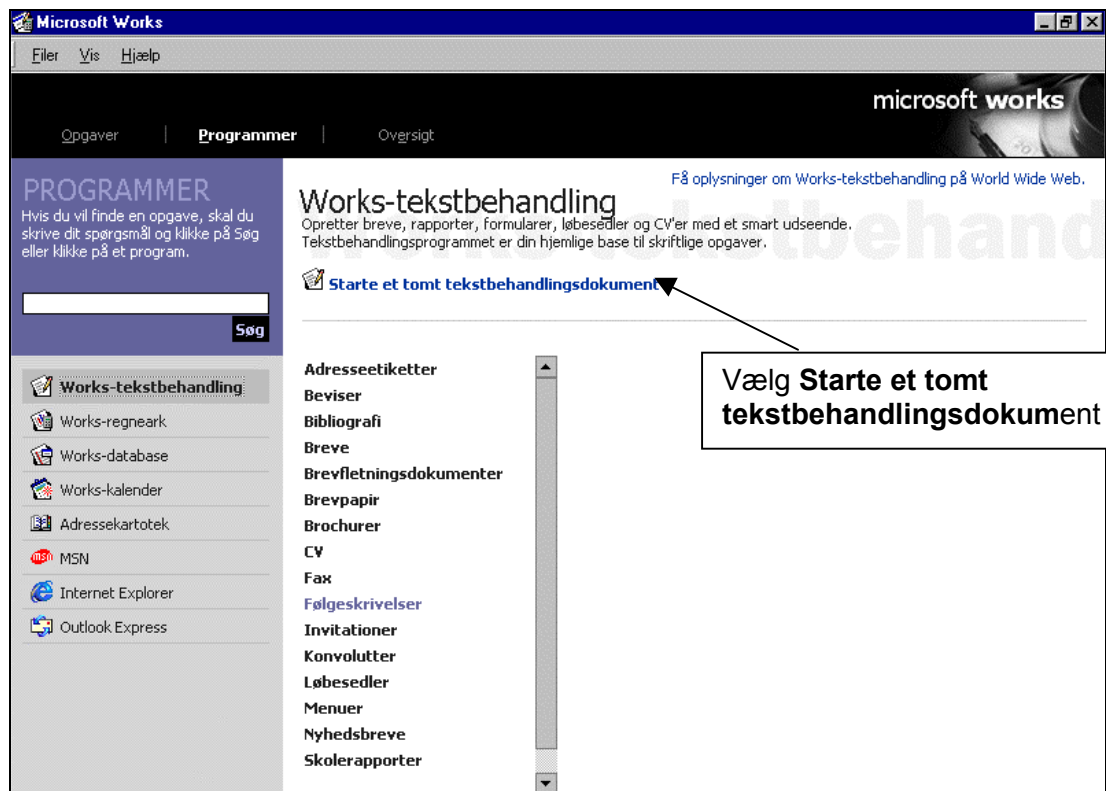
Microsoft Works

Filer Vis Hjælp

microsoft works

Opgaver | Programmer | Oversigt

PROGRAMMER
Hvis du vil finde en opgave, skal du skrive dit spørgsmål og klikke på Søg eller klikke på et program.

Søg

Works-tekstbehandling
Works-regneark
Works-database
Works-kalender
Adressekartotek
MSN
Internet Explorer
Outlook Express

Få oplysninger om Works-tekstbehandling på World Wide Web.

Works-tekstbehandling
Opretter breve, rapporter, formularer, løbesedler og CV'er med et smart udseende. Tekstbehandlingsprogrammet er din hjemlige base til skriftlige opgaver.

Starte et tomt tekstbehandlingsdokument

Adresseetiketter
Beviser
Bibliografi
Breve
Brevfletningsdokumenter
Brevpapir
Brochurer
CV
Fax
Følgeskrivelser
Invitationer
Konvolutter
Løbesedler
Menuer
Nyhedsbreve
Skolerapporter

Vælg **Starte et tomt tekstbehandlingsdokum**ent